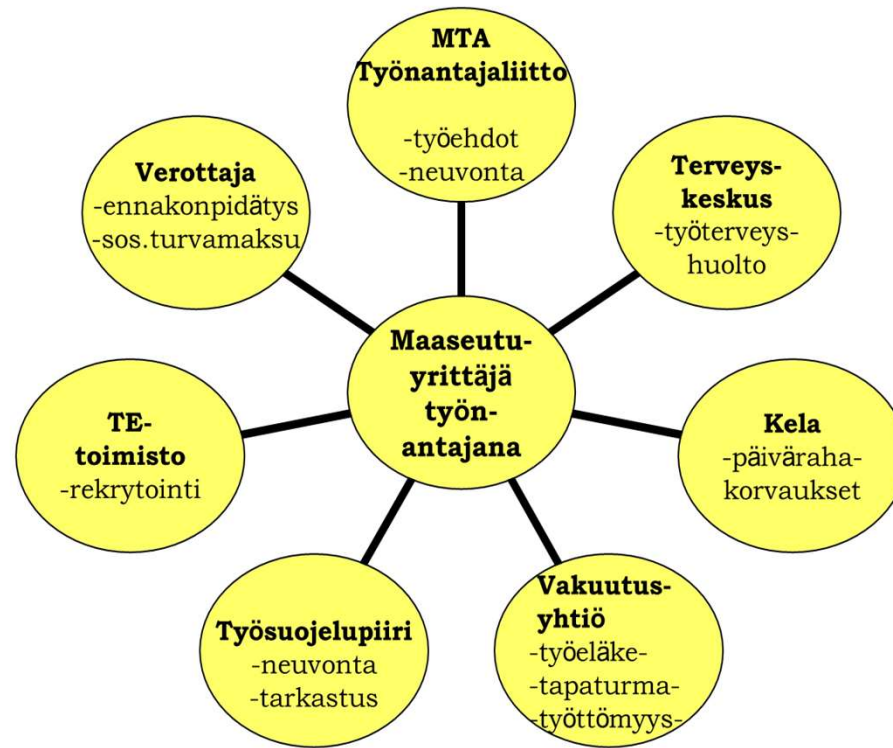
MTA Työnantajaliitto
-työehdot
-neuvonta

Verottaja
-ennakonpidätys
-sos.turvamaksu

Terveys-keskus
-työterveys-huolto

Maaseutu-yrittäjä työn-antajana

TE-toimisto
-rekrytointi

Kela
-päiväraha-korvaukset

Työsuojelupiiri
-neuvonta
-tarkastus

Vakuutus-yhtiö
-työeläke-
-tapaturma-
-työttömyys-